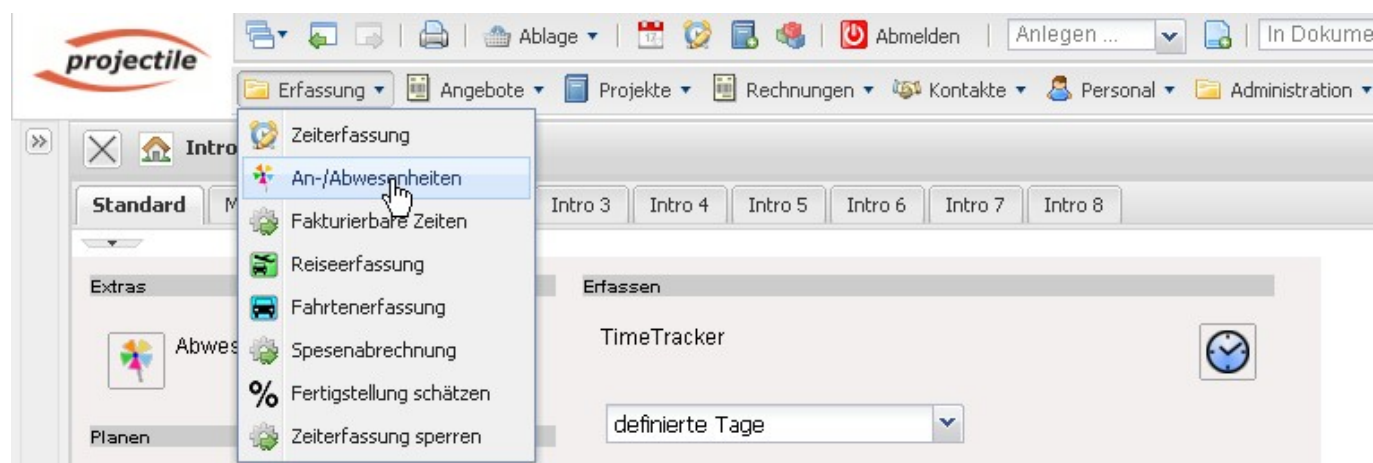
projectile

Ablage ▾ | Abmelden | Anlegen ... | In Dokume

Erfassung ▾ | Angebote ▾ | Projekte ▾ | Rechnungen ▾ | Kontakte ▾ | Personal ▾ | Administration ▾

»

Intro

Standard | M | Intro 3 | Intro 4 | Intro 5 | Intro 6 | Intro 7 | Intro 8

Zeiterfassung
An-/Abwesenheiten
Fakturierbare Zeiten
Reiseerfassung
Fahrtenerfassung
Spesenabrechnung
% Fertigstellung schätzen
Zeiterfassung sperren

Extras

Abwes

Planen

Erfassen

TimeTracker

definierte Tage